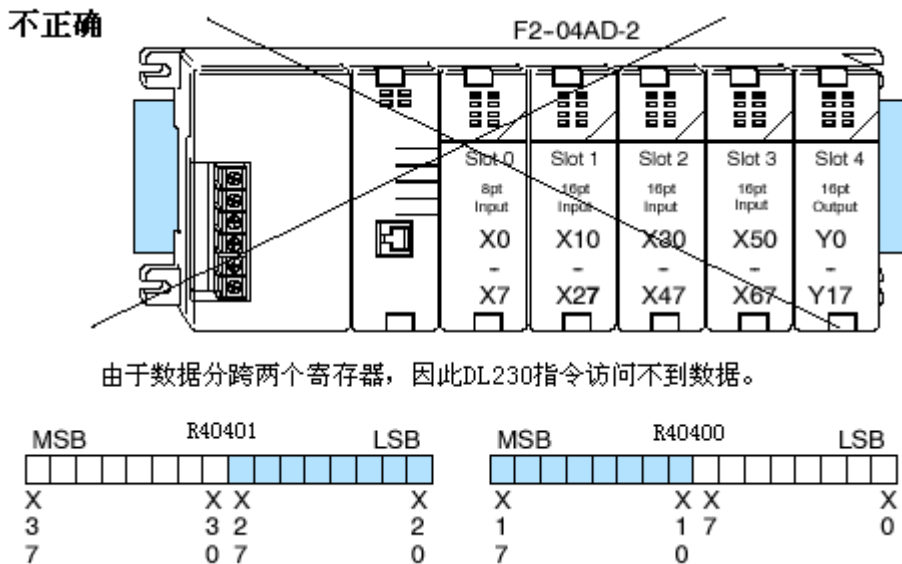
不正确

F2-04AD-2

Slot 0
8pt
Input
X0
-
X7

Slot 1
16pt
Input
X10
-
X27

Slot 2
16pt
Input
X30
-
X47

Slot 3
16pt
Input
X50
-
X67

Slot 4
16pt
Output
Y0
-
Y17

由于数据分跨两个寄存器，因此DL230指令访问不到数据。

MSB R40401 LSB
X 3 7   X 3 0   X 2 7   X 2 0

MSB R40400 LSB
X 1 7   X 1 0   X 7   X 0